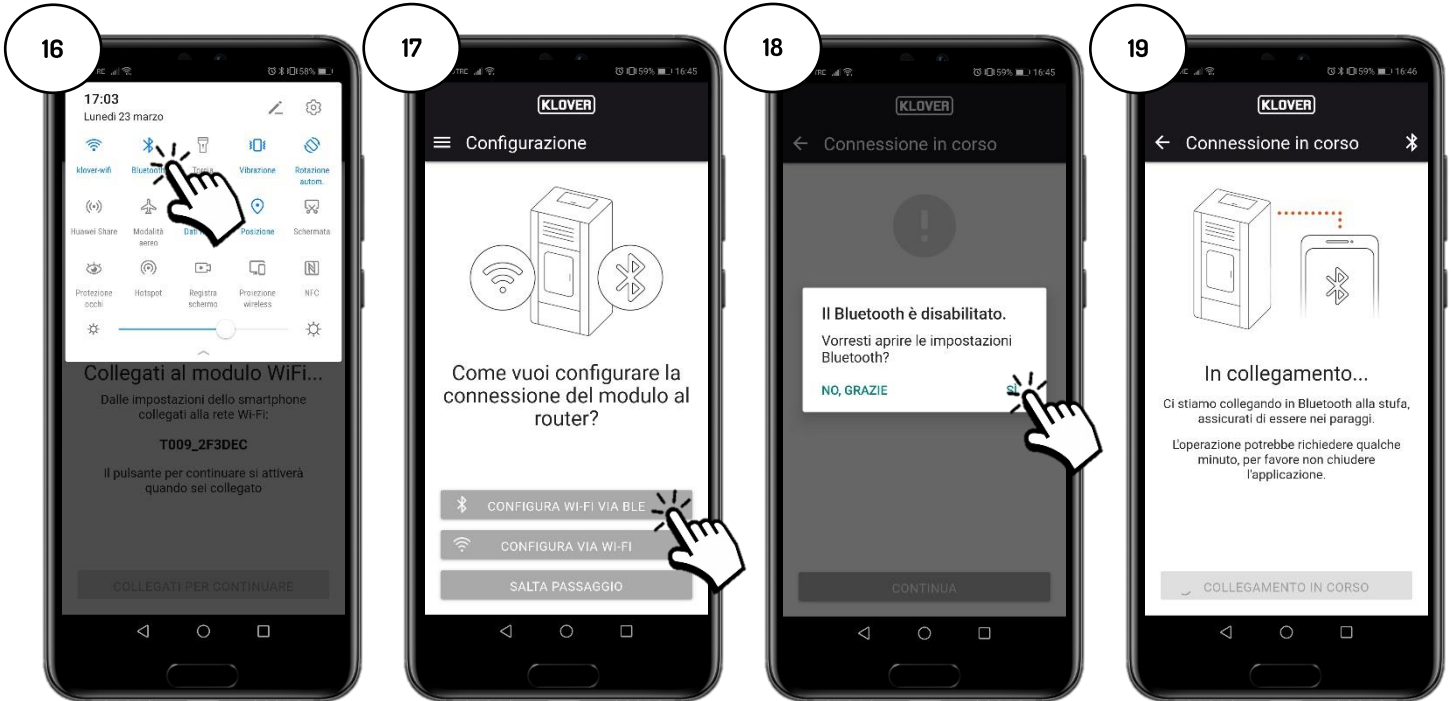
16

58%

17:03
Lunedì 23 marzo

klover-wifi
Bluetooth
Torcia
Vibrazione
Rotazione autom.

Huawei Share
Modalità aereo
Dati
Posizione
Schermata

Protezione occhi
Hotspot
Registra schermo
Proiezione wireless
NFC

Collegati al modulo WiFi...
Dalle impostazioni dello smartphone collegati alla rete Wi-Fi:

T009_2F3DEC

Il pulsante per continuare si attiverà quando sei collegato

COLLEGATI PER CONTINUARE

17

59% 16:45

KLOVER

Configurazione

Come vuoi configurare la connessione del modulo al router?

CONFIGURA WI-FI VIA BLE

CONFIGURA VIA WI-FI

SALTA PASSAGGIO

18

59% 16:45

KLOVER

Connessione in corso

Il Bluetooth è disabilitato.
Vorresti aprire le impostazioni Bluetooth?
NO, GRAZIE
SÌ

CONTINUA

19

59% 16:46

KLOVER

Connessione in corso

In collegamento...
Ci stiamo collegando in Bluetooth alla stufa, assicurati di essere nei paraggi.
L'operazione potrebbe richiedere qualche minuto, per favore non chiudere l'applicazione.

COLLEGAMENTO IN CORSO